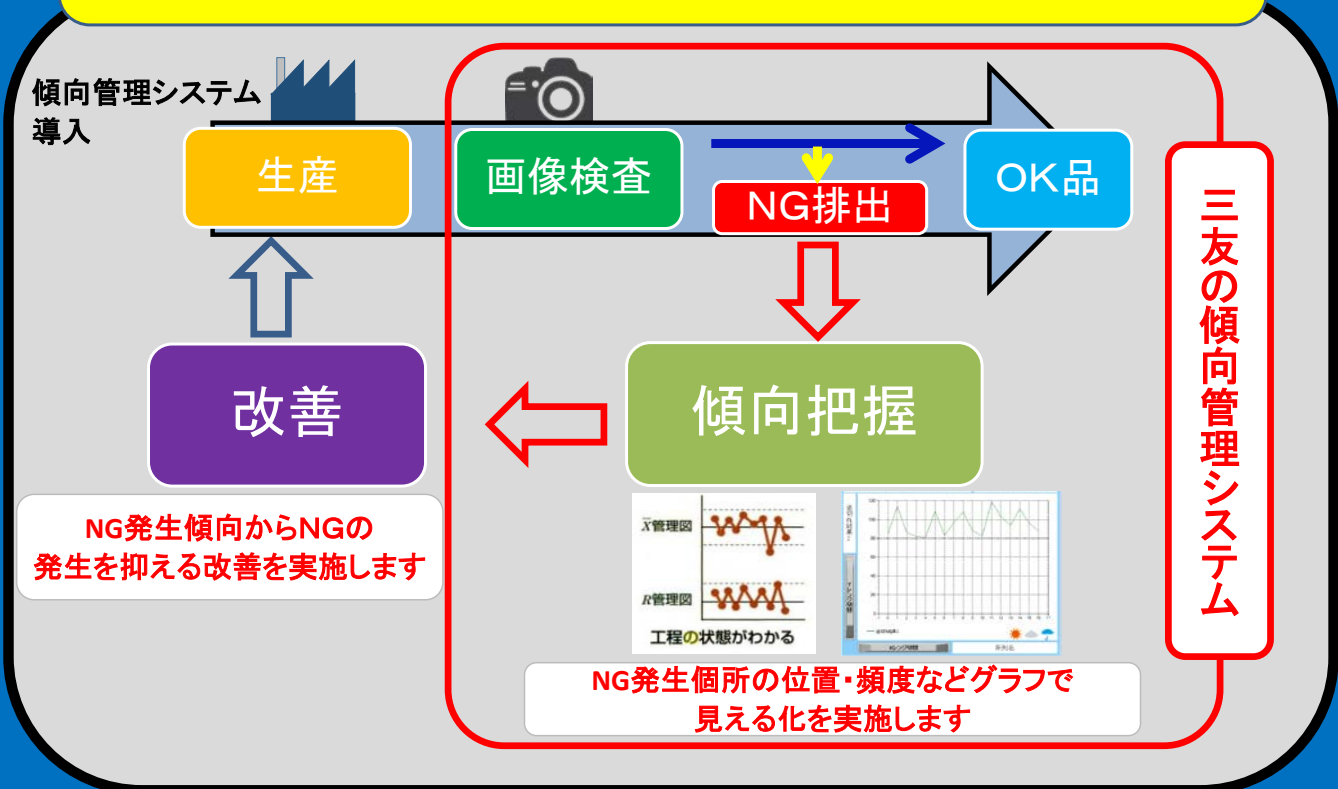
傾向管理システム導入

生産

画像検査

NG排出

OK品

三友の傾向管理システム

改善

傾向把握

NG発生傾向からNGの発生を抑える改善を実施します

$\bar{X}$管理図

$R$管理図

工程の状態がわかる

NG発生個所の位置・頻度などグラフで見える化を実施します